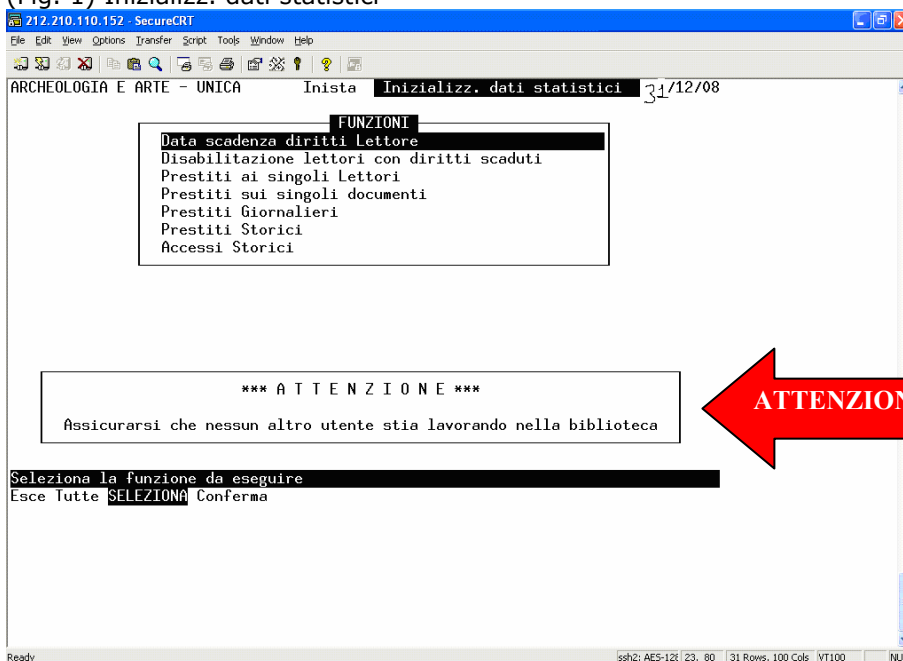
(Fig. 1) Inizializz. dati statistici

212.210.110.152 - SecureCRT

File Edit View Options Transfer Script Tools Window Help

ARCHEOLOGIA E ARTE - UNICA Insta Inizializz. dati statistici 31/12/08

FUNZIONI

Data scadenza diritti Lettore
Disabilitazione lettori con diritti scaduti
Prestiti ai singoli Lettori
Prestiti sui singoli documenti
Prestiti Giornalieri
Prestiti Storici
Accessi Storici

*** A T T E N Z I O N E ***

Assicurarsi che nessun altro utente stia lavorando nella biblioteca

ATTENZION

Seleziona la funzione da eseguire
Esce Tutte SELEZIONA Conferma

Ready ssh2: AES-128 23, 80 31 Rows, 100 Cols VT100 NU